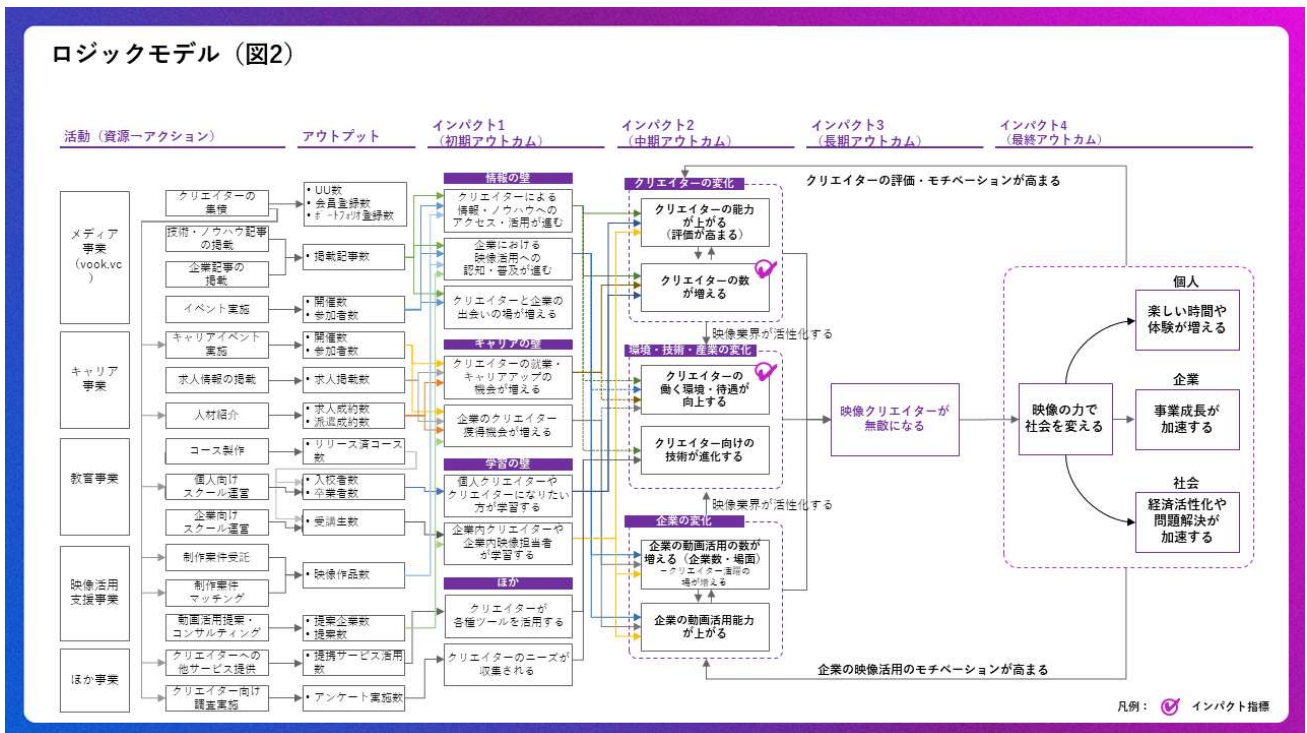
ロジックモデル（図2）

活動（資源→アクション）

アウトプット

インパクト1
（初期アウトカム）

インパクト2
（中期アウトカム）

インパクト3
（長期アウトカム）

インパクト4
（最終アウトカム）

メディア事業
（vook.vc）

クリエイターの集積

技術・ノウハウ記事の掲載

企業記事の掲載

イベント実施

キャリア事業

キャリアイベント実施

求人情報の掲載

人材紹介

教育事業

コース製作

個人向けスクール運営

企業向けスクール運営

映像活用支援事業

制作案件受託

制作案件マッチング

動画活用提案・コンサルティング

ほか事業

クリエイターへの他サービス提供

クリエイター向け調査実施

• UU数
• 会員登録数
• ポートフォリオ登録数

• 掲載記事数

• 開催数
• 参加者数

• 開催数
• 参加者数

• 求人掲載数

• 求人成約数
• 派遣成約数

• リリース済コース数

• 入校者数
• 卒業者数

• 受講生数

• 映像作品数

• 提案企業数
• 提案数

• 提携サービス活用数

• アンケート実施数

情報の壁

クリエイターによる情報・ノウハウへのアクセス・活用が進む

企業における映像活用への認知・普及が進む

クリエイターと企業の出会いの場が増える

キャリアの壁

クリエイターの就業・キャリアアップの機会が増える

企業のクリエイター獲得機会が増える

学習の壁

個人クリエイターやクリエイターになりたい方が学習する

企業内クリエイターや企業内映像担当者が学習する

ほか

クリエイターが各種ツールを活用する

クリエイターのニーズが収集される

クリエイターの評価・モチベーションが高まる

クリエイターの変化

クリエイターの能力が上がる
（評価が高まる）

クリエイターの数が増える

映像業界が活性化する

環境・技術・産業の変化

クリエイターの働く環境・待遇が向上する

クリエイター向けの技術が進化する

映像業界が活性化する

企業の変化

企業の動画活用の数が増える（企業数・場面）
→クリエイター活躍の場が増える

企業の動画活用能力が上がる

企業の映像活用のモチベーションが高まる

映像クリエイターが無敵になる

映像の力で社会を変える

個人

楽しい時間や体験が増える

企業

事業成長が加速する

社会

経済活性化や問題解決が加速する

凡例： インパクト指標